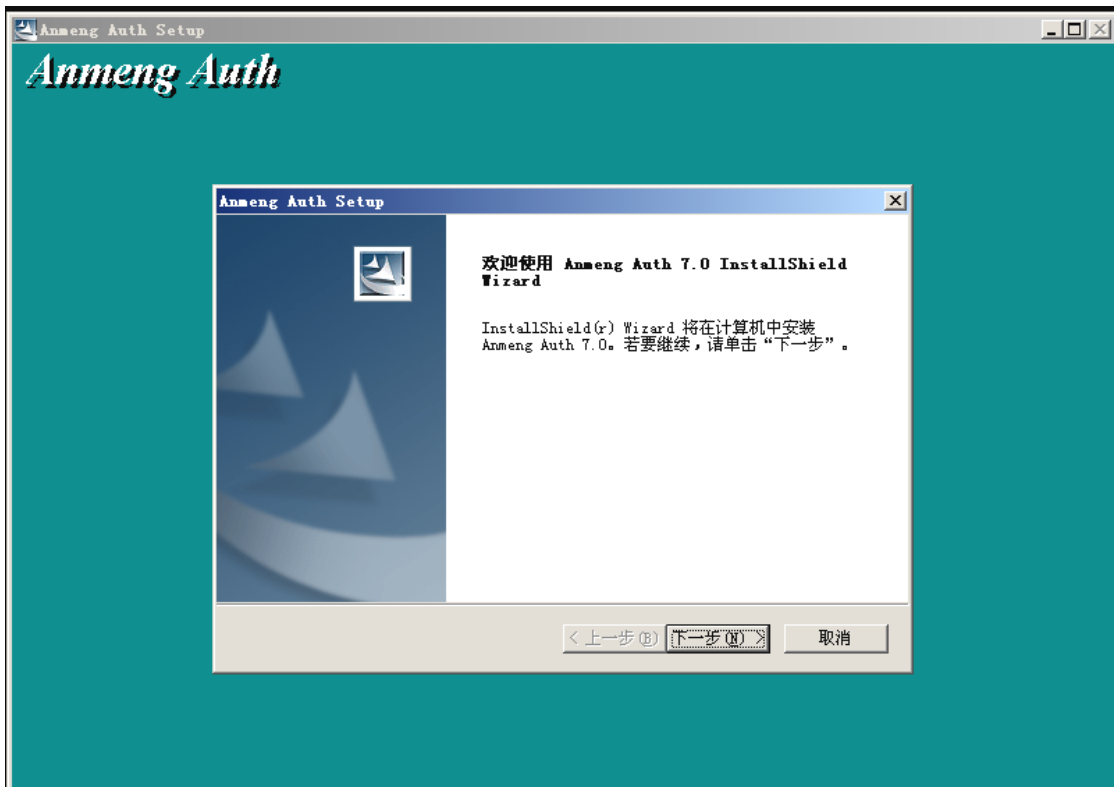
Anmeng Auth Setup

Anmeng Auth

Anmeng Auth Setup

欢迎使用 Anmeng Auth 7.0 InstallShield Wizard

InstallShield(r) Wizard 将在计算机中安装 Anmeng Auth 7.0。若要继续，请单击“下一步”。

< 上一步(B)   下一步(N) >   取消